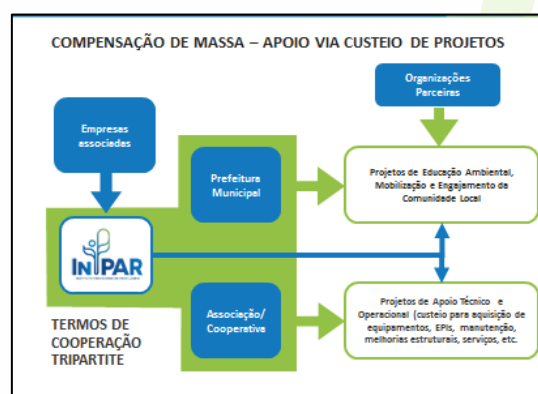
COMPENSAÇÃO DE MASSA – APOIO VIA CUSTEIO DE PROJETOS

Organizações Parceiras

Empresas associadas

Prefeitura Municipal

Projetos de Educação Ambiental, Mobilização e Engajamento da Comunidade Local

INPAR

TERMOS DE COOPERAÇÃO TRIPARTITE

Associação/ Cooperativa

Projetos de Apoio Técnico e Operacional (custeio para aquisição de equipamentos, EPIs, manutenção, melhorias estruturais, serviços, etc.